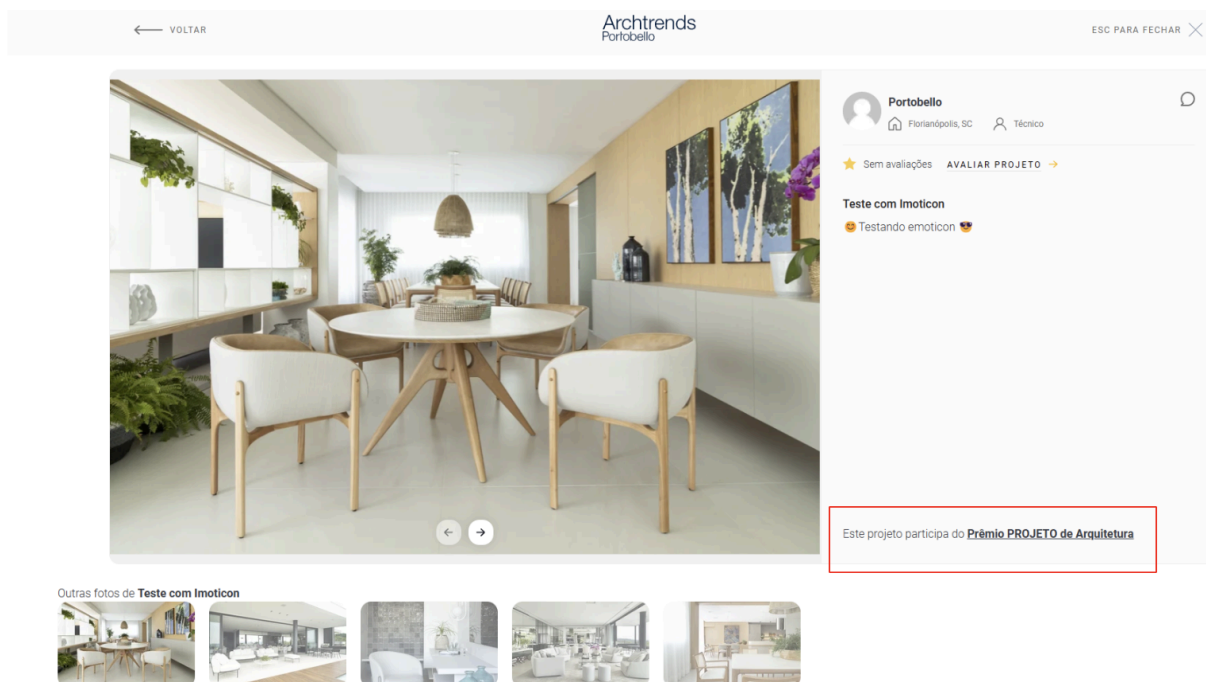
VOLTAR

Archtrends
Portobello

ESC PARA FECHAR

Portobello
Florianópolis, SC   Técnico

Sem avaliações   AVALIAR PROJETO

Teste com Imoticon
😊Testando emoticon 😎

Este projeto participa do Prêmio PROJETO de Arquitetura

Outras fotos de Teste com Imoticon